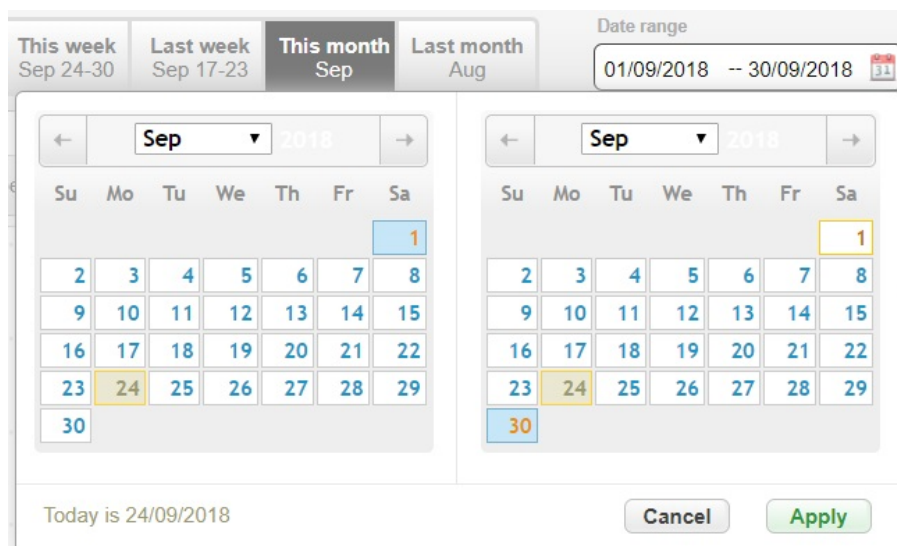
This week
Sep 24-30

Last week
Sep 17-23

This month
Sep

Last month
Aug

Date range
01/09/2018 -- 30/09/2018

← Sep ▾ 2018 →

| Su | Mo | Tu | We | Th | Fr | Sa |
|---|---|---|---|---|---|---|
| | | | | | | 1 |
| 2 | 3 | 4 | 5 | 6 | 7 | 8 |
| 9 | 10 | 11 | 12 | 13 | 14 | 15 |
| 16 | 17 | 18 | 19 | 20 | 21 | 22 |
| 23 | 24 | 25 | 26 | 27 | 28 | 29 |
| 30 | | | | | | |

← Sep ▾ 2018 →

| Su | Mo | Tu | We | Th | Fr | Sa |
|---|---|---|---|---|---|---|
| | | | | | | 1 |
| 2 | 3 | 4 | 5 | 6 | 7 | 8 |
| 9 | 10 | 11 | 12 | 13 | 14 | 15 |
| 16 | 17 | 18 | 19 | 20 | 21 | 22 |
| 23 | 24 | 25 | 26 | 27 | 28 | 29 |
| 30 | | | | | | |

Today is 24/09/2018

Cancel

Apply